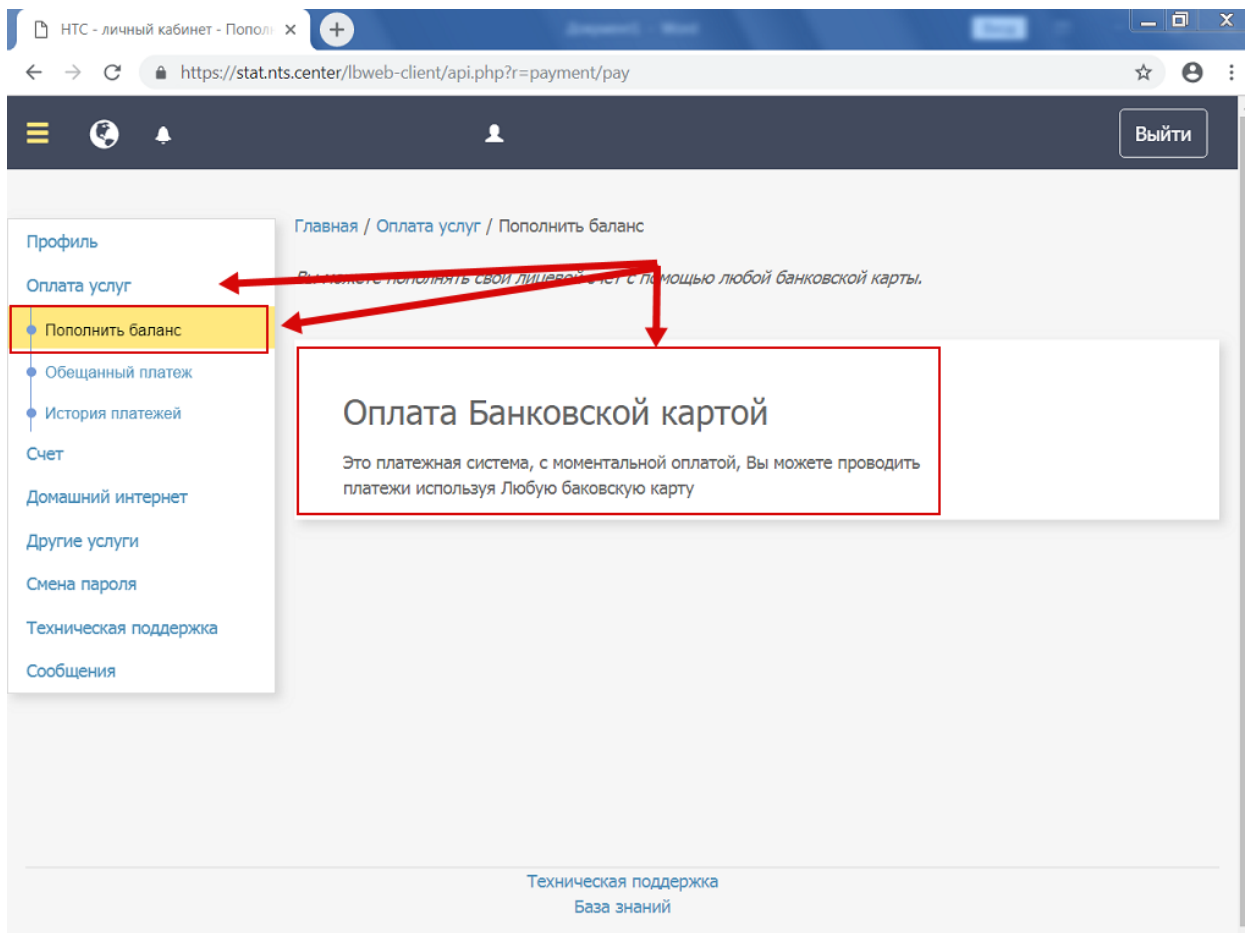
НТС - личный кабинет - Попол ×

https://stat.nts.center/lbweb-client/api.php?r=payment/pay

Выйти

Главная / Оплата услуг / Пополнить баланс

Вы можете пополнять свой лицевой счет с помощью любой банковской карты.

Профиль
Оплата услуг
Пополнить баланс
Обещанный платеж
История платежей
Счет
Домашний интернет
Другие услуги
Смена пароля
Техническая поддержка
Сообщения

Оплата Банковской картой

Это платежная система, с моментальной оплатой, Вы можете проводить платежи используя Любую баковскую карту

Техническая поддержка
База знаний